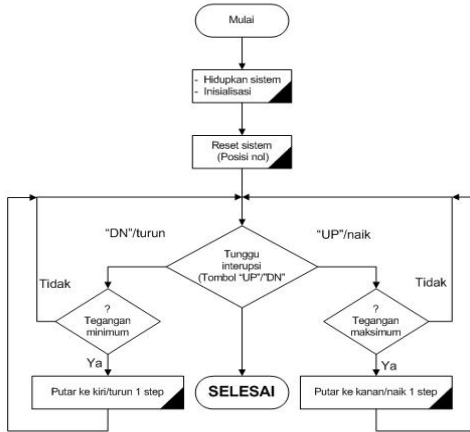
Mulai

- Hidupkan sistem
- Inisialisasi

Reset sistem
(Posisi nol)

"DN"/turun

"UP"/naik

Tunggu interupsi (Tombol "UP"/"DN"

Tidak

Tidak

?
Tegangan minimum

?
Tegangan maksimum

Ya

Ya

Putar ke kiri/turun 1 step

SELESAI

Putar ke kanan/naik 1 step